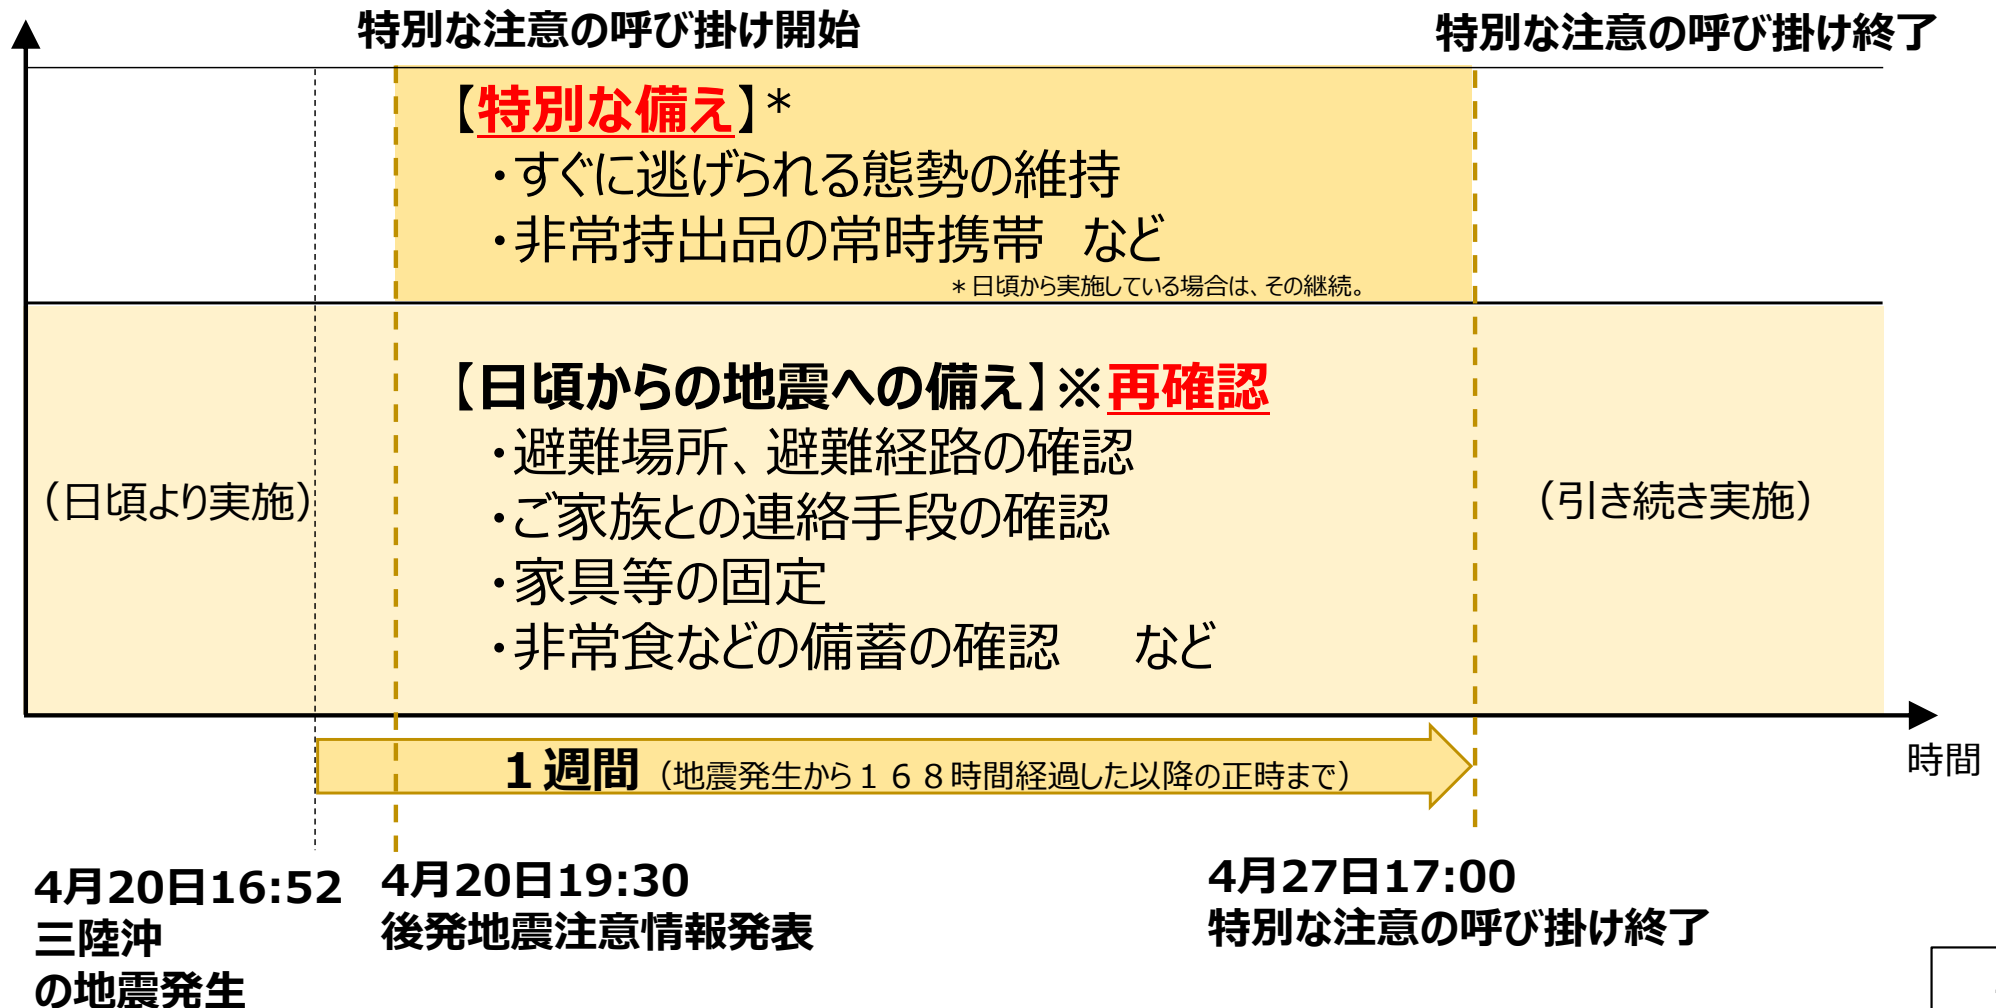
特別な注意の呼び掛け開始

特別な注意の呼び掛け終了

【特別な備え】＊
・すぐに逃げられる態勢の維持
・非常持出品の常時携帯　など
＊日頃から実施している場合は、その継続。

（日頃より実施）

【日頃からの地震への備え】※再確認
・避難場所、避難経路の確認
・ご家族との連絡手段の確認
・家具等の固定
・非常食などの備蓄の確認　など

（引き続き実施）

１週間（地震発生から１６８時間経過した以降の正時まで）

時間

4月20日16:52
三陸沖
の地震発生

4月20日19:30
後発地震注意情報発表

4月27日17:00
特別な注意の呼び掛け終了